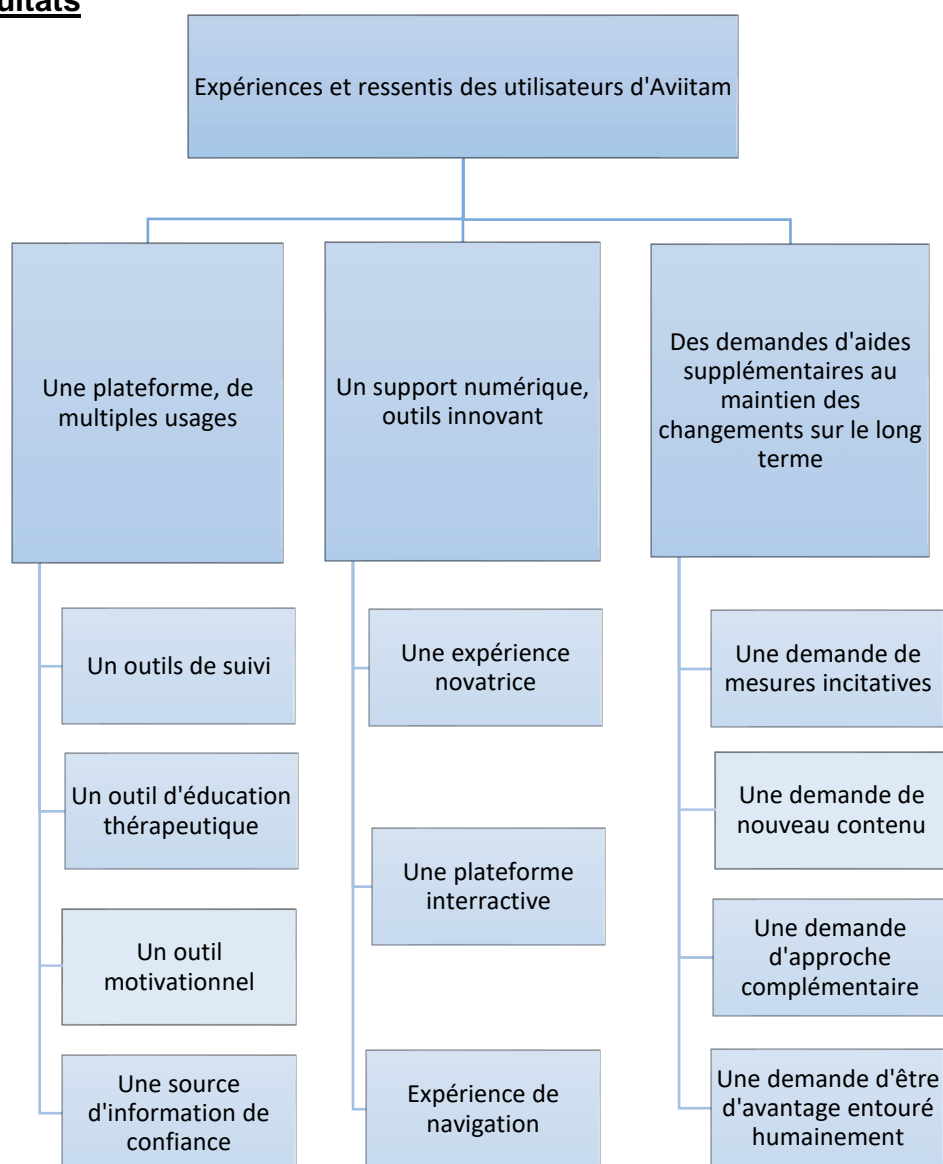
ultats

Expériences et ressentis des utilisateurs d'Aviitam

Une plateforme, de multiples usages

Un outils de suivi

Un outil d'éducation thérapeutique

Un outil motivationnel

Une source d'information de confiance

Un support numérique, outils innovant

Une expérience novatrice

Une plateforme interactive

Expérience de navigation

Des demandes d'aides supplémentaires au maintien des changements sur le long terme

Une demande de mesures incitatives

Une demande de nouveau contenu

Une demande d'approche complémentaire

Une demande d'être d'avantage entouré humainement